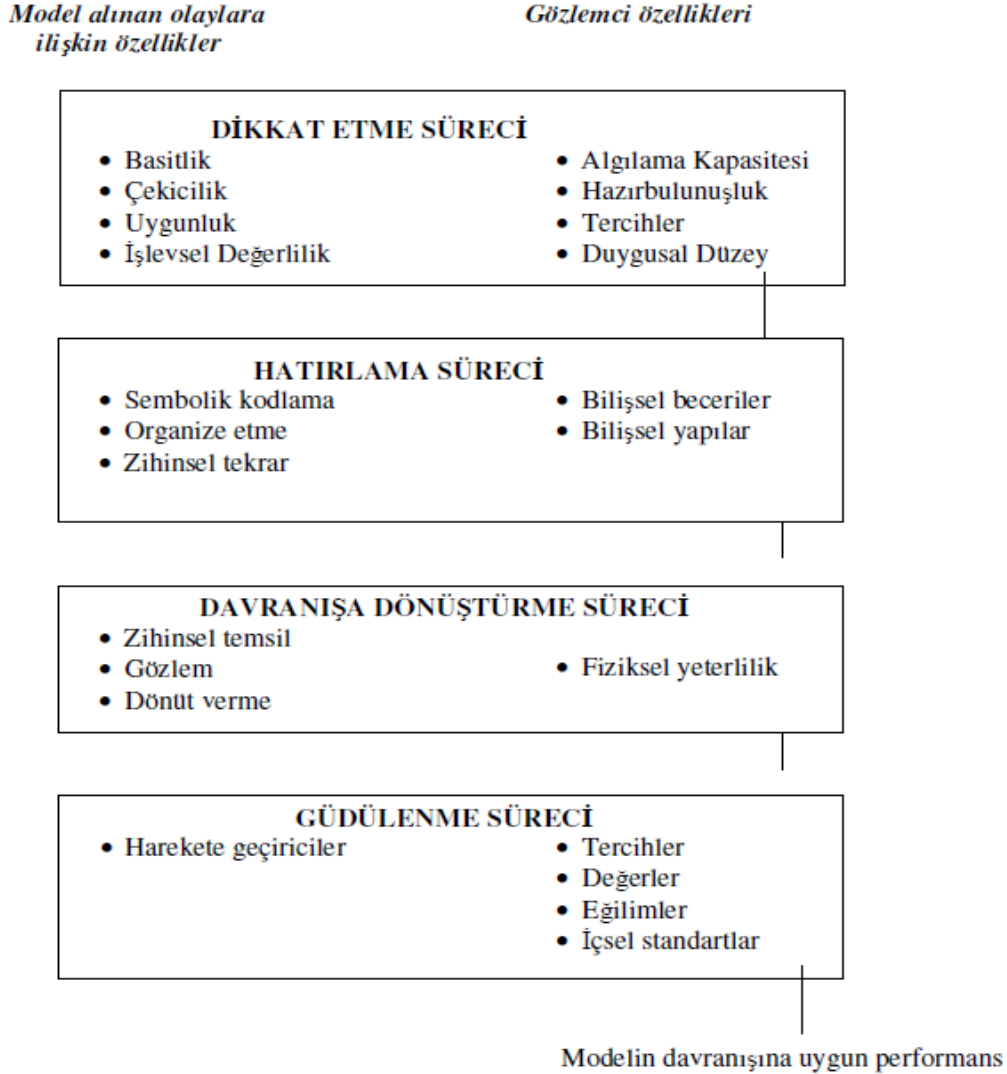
Model alınan olaylara ilişkin özellikler

Gözlemci özellikleri

DİKKAT ETME SÜRECİ
• Basitlik
• Çekicilik
• Uygunluk
• İşlevsel Değerlilik

• Algılama Kapasitesi
• Hazırbulunuşluk
• Tercihler
• Duygusal Düzey

HATIRLAMA SÜRECİ
• Sembolik kodlama
• Organize etme
• Zihinsel tekrar

• Bilişsel beceriler
• Bilişsel yapılar

DAVRANIŞA DÖNÜŞTÜRME SÜRECİ
• Zihinsel temsil
• Gözlem
• Dönüt verme

• Fiziksel yeterlilik

GÜDÜLENME SÜRECİ
• Harekete geçiriciler

• Tercihler
• Değerler
• Eğilimler
• İçsel standartlar

Modelin davranışına uygun performans